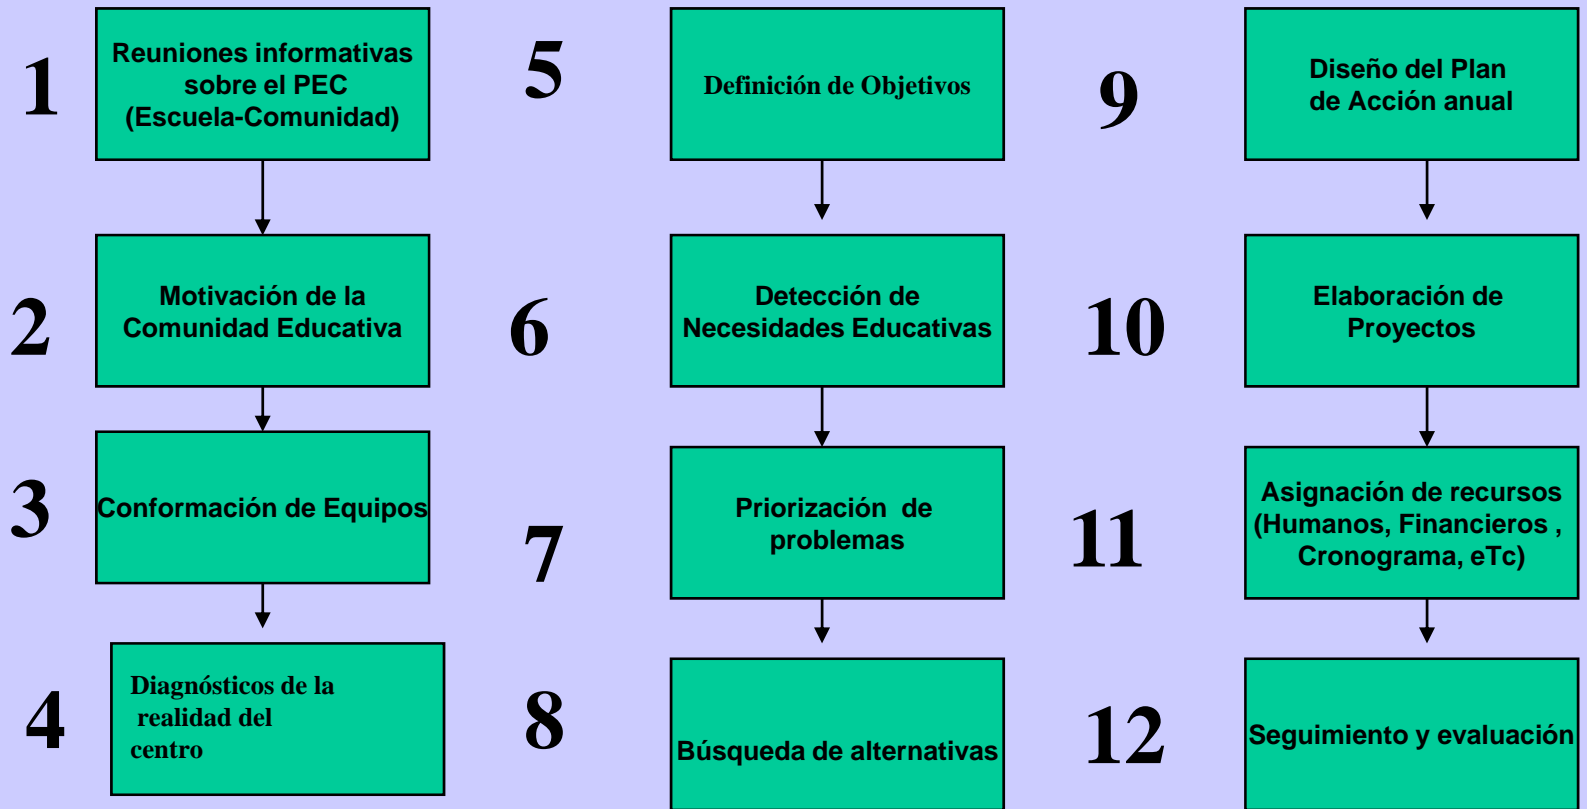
1
Reuniones informativas sobre el PEC (Escuela-Comunidad)

2
Motivación de la Comunidad Educativa

3
Conformación de Equipos

4
Diagnósticos de la realidad del centro

5
Definición de Objetivos

6
Detección de Necesidades Educativas

7
Priorización de problemas

8
Búsqueda de alternativas

9
Diseño del Plan de Acción anual

10
Elaboración de Proyectos

11
Asignación de recursos (Humanos, Financieros , Cronograma, eTc)

12
Seguimiento y evaluación